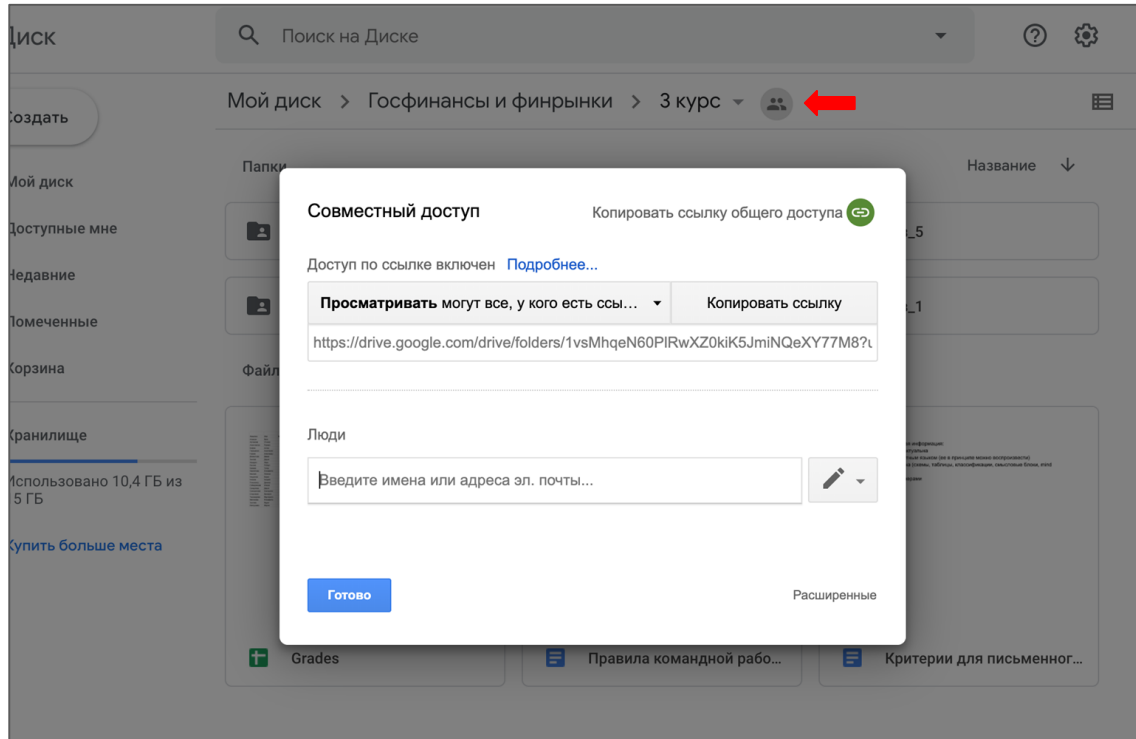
иск

Поиск на Диске

Создать

Мой диск
Доступные мне
Недавние
Помеченные
Корзина

Хранилище
Использовано 10,4 ГБ из 15 ГБ
Купить больше места

Мой диск > Госфинансы и финрынки > 3 курс

Папки
Название

_5
_1

Файл

Совместный доступ
Копировать ссылку общего доступа

Доступ по ссылке включен Подробнее...

Просматривать могут все, у кого есть ссы...
Копировать ссылку

https://drive.google.com/drive/folders/1vsMhqeN60PlRwXZ0kiK5JmiNQeXY77M8?u

Люди

Введите имена или адреса эл. почты...

Готово
Расширенные

Grades
Правила командной рабо...
Критерии для письменног...